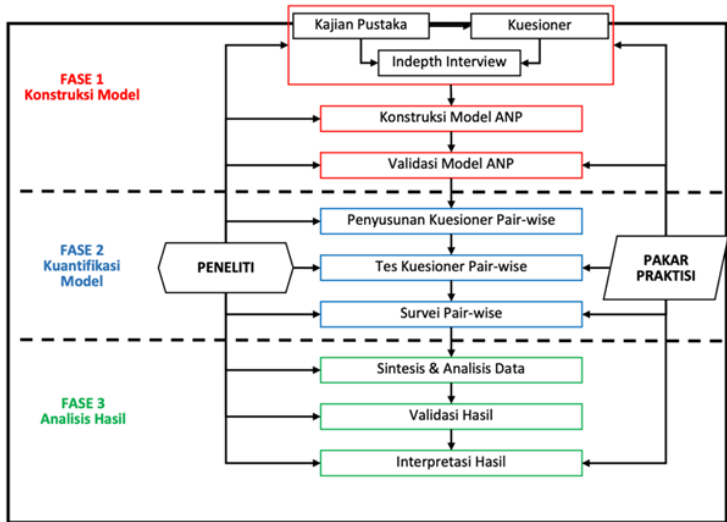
Kajian Pustaka
Kuesioner
Indepth Interview

FASE 1
Konstruksi Model

Konstruksi Model ANP
Validasi Model ANP

FASE 2
Kuantifikasi
Model

PENELITI

Penyusunan Kuesioner Pair-wise
Tes Kuesioner Pair-wise
Survei Pair-wise

PAKAR
PRAKTISI

FASE 3
Analisis Hasil

Sintesis & Analisis Data
Validasi Hasil
Interpretasi Hasil